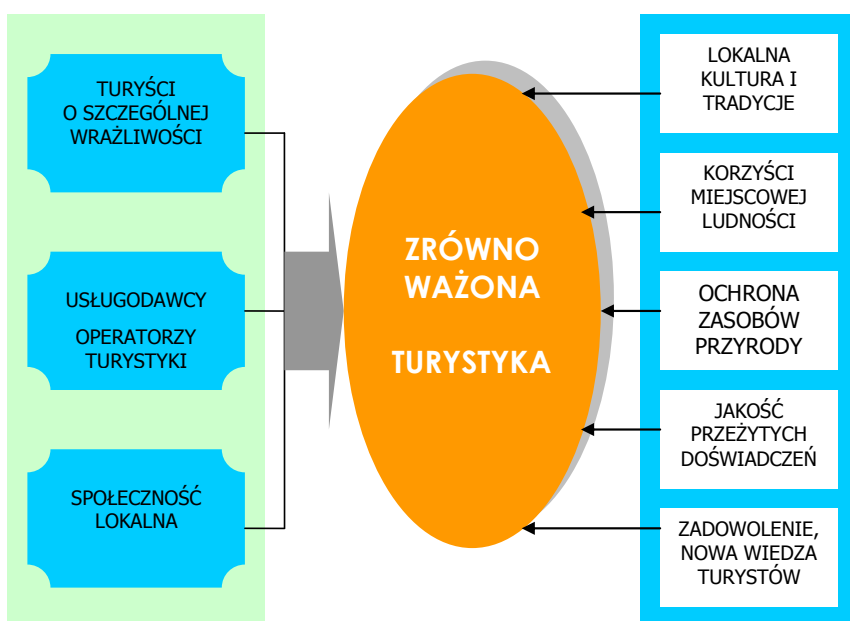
TURYŚCI O SZCZEGÓLNEJ WRAŻLIWOŚCI

USŁUGODAWCY

OPERATORZY TURYSTYKI

SPOŁECZNOŚĆ LOKALNA

ZRÓWNO WAŻONA

TURYSTYKA

LOKALNA KULTURA I TRADYCJE

KORZYŚCI MIEJSCOWEJ LUDNOŚCI

OCHRONA ZASOBÓW PRZYRODY

JAKOŚĆ PRZEŻYTYCH DOŚWIADCZEŃ

ZADOWOLENIE, NOWA WIEDZA TURYSTÓW